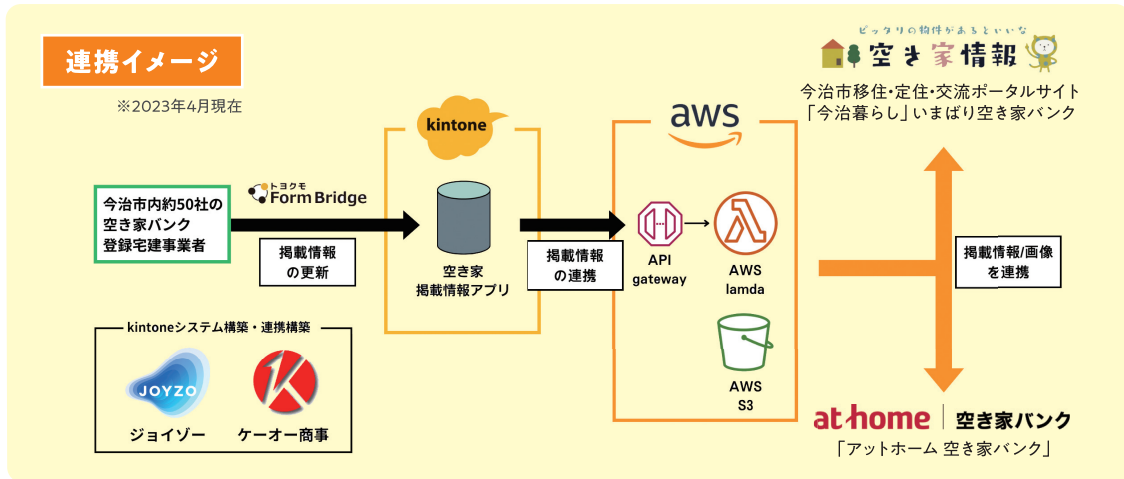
連携イメージ

※2023年4月現在

今治市内約50社の空き家バンク登録宅建事業者

トヨクモ FormBridge

掲載情報の更新

kintone

空き家掲載情報アプリ

掲載情報の連携

aws

API gateway

AWS lamda

AWS S3

ピッタリの物件があるといいな 空き家情報

今治市移住・定住・交流ポータルサイト「今治暮らし」いまばり空き家バンク

掲載情報/画像を連携

at home 空き家バンク

「アットホーム 空き家バンク」

kintoneシステム構築・連携構築

JOYZO ジョイゾー

ケーオー商事